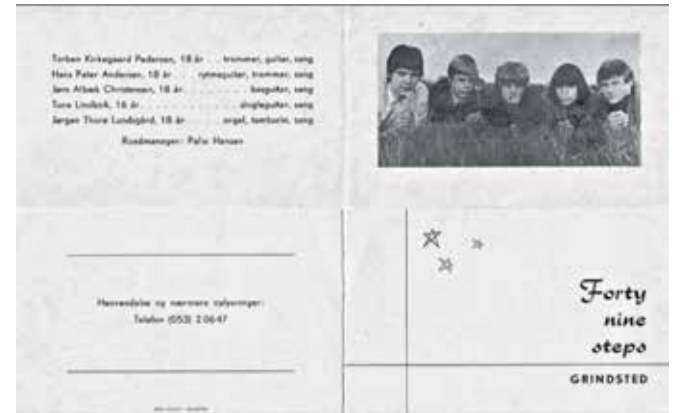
Torben Kirkegaard Pedersen, 18 år . . . trommer, guitar, sang
Hans Peter Andersen, 18 år . . . . rytmeguitar, trommer, sang
Jens Albæk Christensen, 18 år . . . . . . . basguitar, sang
Ture Lindbirk, 16 år . . . . . . . . . . . . . . . . sologuitar, sang
Jørgen Thore Lundsgård, 18 år . . . . . . orgel, tamburin, sang

Roadmanager: Palle Hansen

Henvendelse og nærmere oplysninger:
Telefon (053) 2 06 47

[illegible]

Forty
nine
steps

GRINDSTED